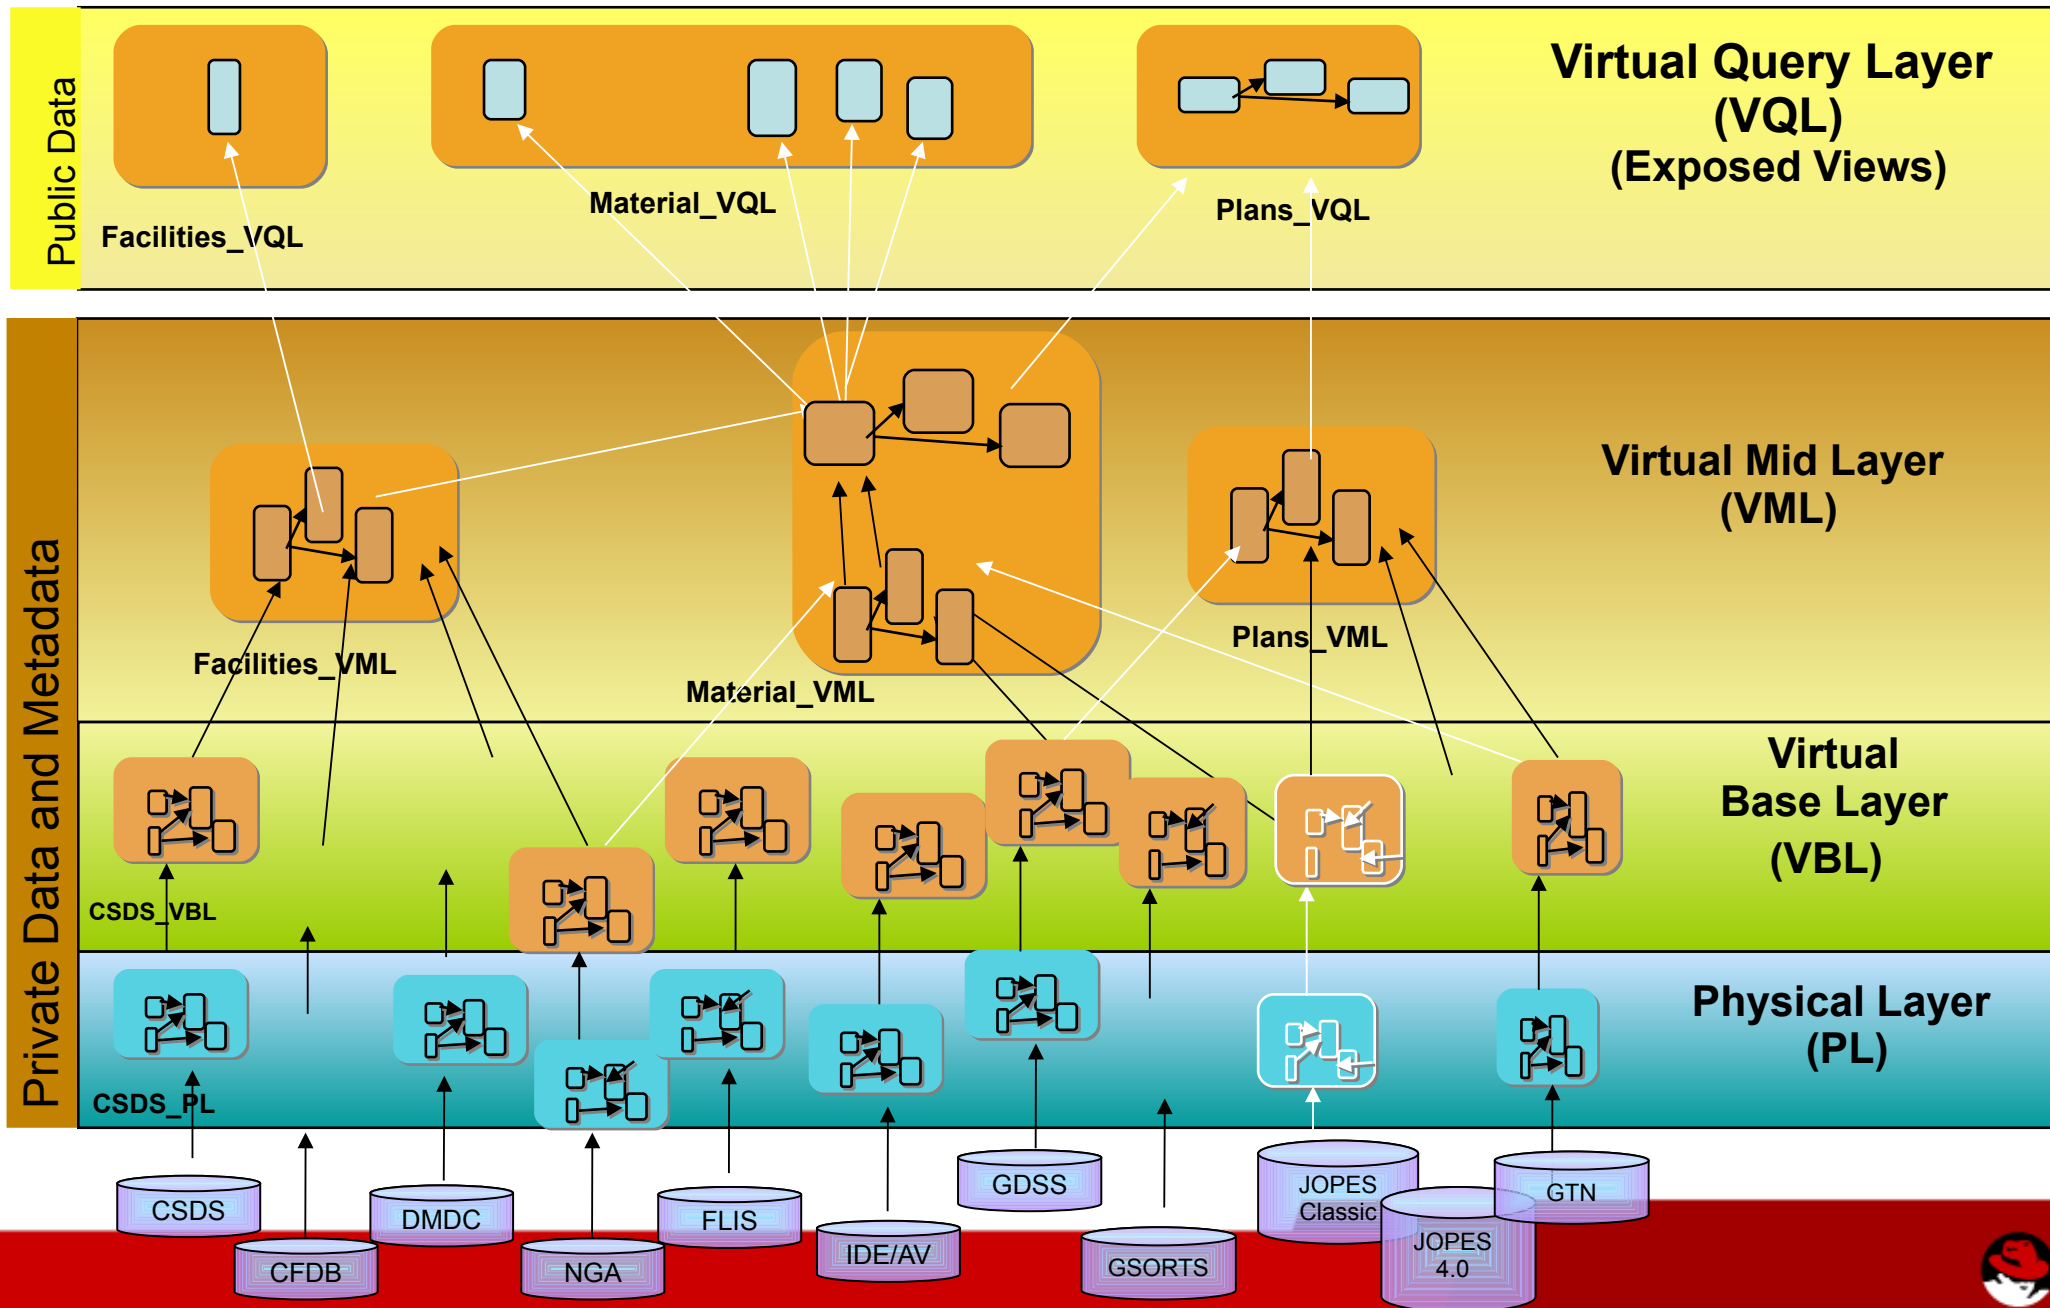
Public Data

Facilities_VQL

Material_VQL

Plans_VQL

Virtual Query Layer (VQL) (Exposed Views)

Private Data and Metadata

Virtual Mid Layer (VML)

Facilities_VML

Material_VML

Plans_VML

Virtual Base Layer (VBL)

CSDS_VBL

Physical Layer (PL)

CSDS_PL

CSDS

CFDB

DMDC

NGA

FLIS

IDE/AV

GDSS

GSORTS

JOPES Classic

JOPES 4.0

GTN